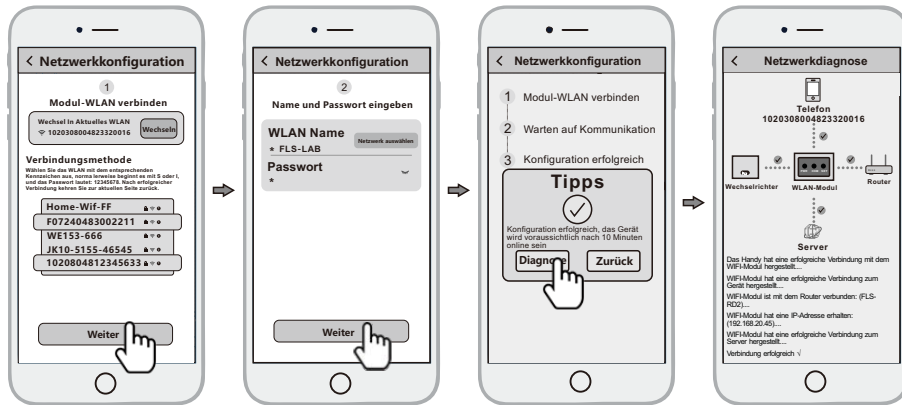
< Netzwerkkonfiguration

1

Modul-WLAN verbinden

Wechsel In Aktuelles WLAN
1020308004823320016

Wechseln

Verbindungsmethode

Wählen Sie das WLAN mit dem entsprechenden Kennzeichen aus, norma lerweise beginnt es mit S oder L und das Passwort lautet: 12345678. Nach erfolgreicher Verbindung kehren Sie zur aktuellen Seite zurück.

Home-Wif-FF
F07240483002211
WE153-666
JK10-5155-46545
1020804812345633

Weiter

< Netzwerkkonfiguration

2

Name und Passwort eingeben

WLAN Name
Netzwerk auswählen
* FLS-LAB

Passwort
*

Weiter

< Netzwerkkonfiguration

1 Modul-WLAN verbinden

2 Warten auf Kommunikation

3 Konfiguration erfolgreich

Tipps

Konfiguration erfolgreich, das Gerät wird voraussichtlich nach 10 Minuten online sein

Diagnose
Zurück

< Netzwerkdiagnose

Telefon
1020308004823320016

Wechselrichter
WLAN-Modul
Router

Server

Das Handy hat eine erfolgreiche Verbindung mit dem WIFI-Modul hergestellt...

WIFI-Modul hat eine erfolgreiche Verbindung zum Gerät hergestellt...

WIFI-Modul ist mit dem Router verbunden: (FLS-RD2)...

WIFI-Modul hat eine IP-Adresse erhalten: (192.168.20.45)....

WIFI-Modul hat eine erfolgreiche Verbindung zum Server hergestellt...

Verbindung erfolgreich √